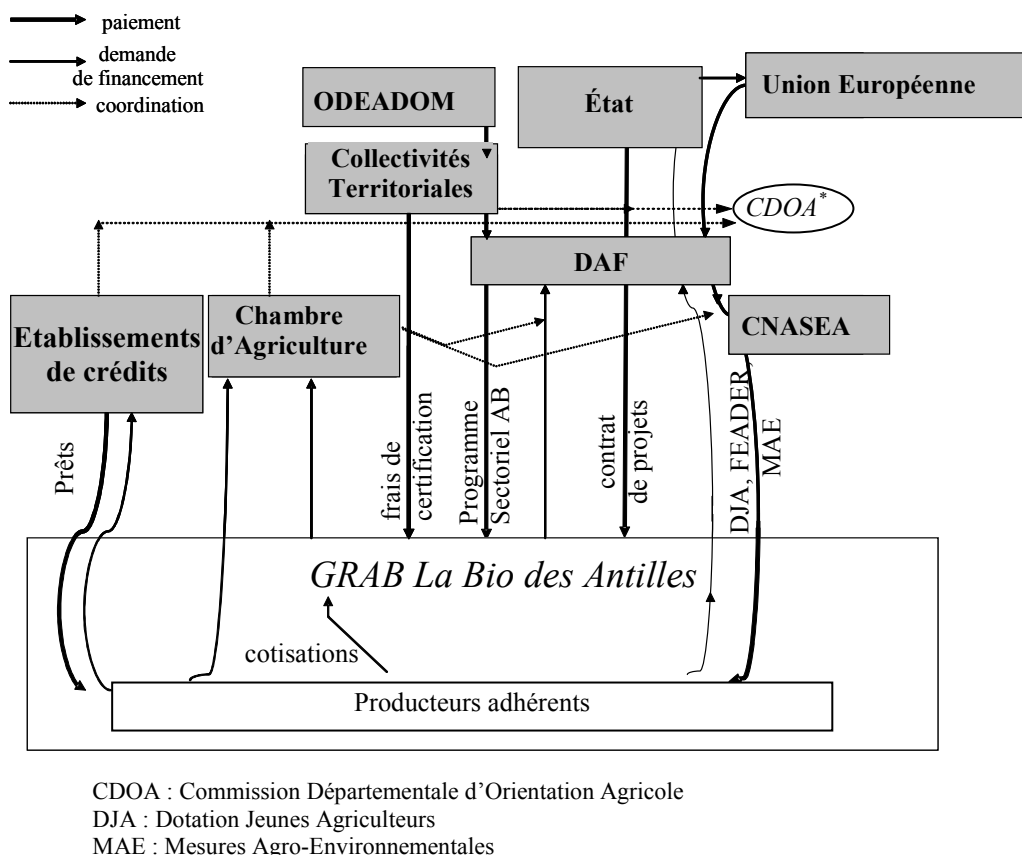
paiement
demande de financement
coordination

ODEADOM

État

Union Européenne

Collectivités Territoriales

$CDOA^*$

DAF

Etablissements de crédits

Chambre d'Agriculture

CNASEA

Prêts

frais de certification

Programme Sectoriel AB

contrat de projets

DJA, FEADER MAE

GRAB La Bio des Antilles

cotisations

Producteurs adhérents

CDOA : Commission Départementale d'Orientation Agricole
DJA : Dotation Jeunes Agriculteurs
MAE : Mesures Agro-Environnementales